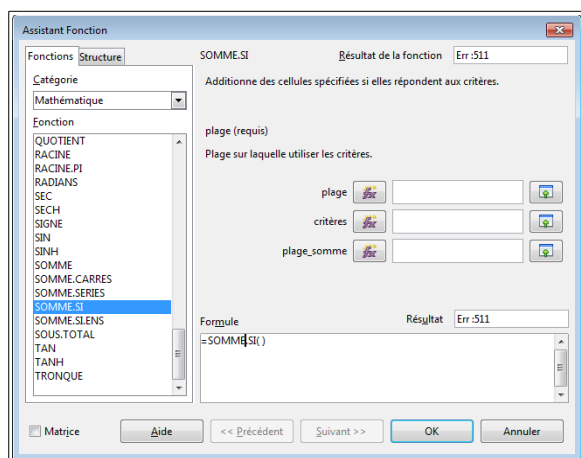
Assistant Fonction

Fonctions Structure

Catégorie

Mathématique

Fonction

QUOTIENT
RACINE
RACINE.PI
RADIANS
SEC
SECH
SIGNE
SIN
SINH
SOMME
SOMME.CARRES
SOMME.SERIES
SOMME.SI
SOMME.SI.ENS
SOUS.TOTAL
TAN
TANH
TRONQUE

SOMME.SI

Résultat de la fonction Err :511

Additionne des cellules spécifiées si elles répondent aux critères.

plage (requis)

Plage sur laquelle utiliser les critères.

plage

critères

plage_somme

Formule

Résultat Err :511

=SOMME.SI( )

Matrice

Aide

<< Précédent

Suivant >>

OK

Annuler